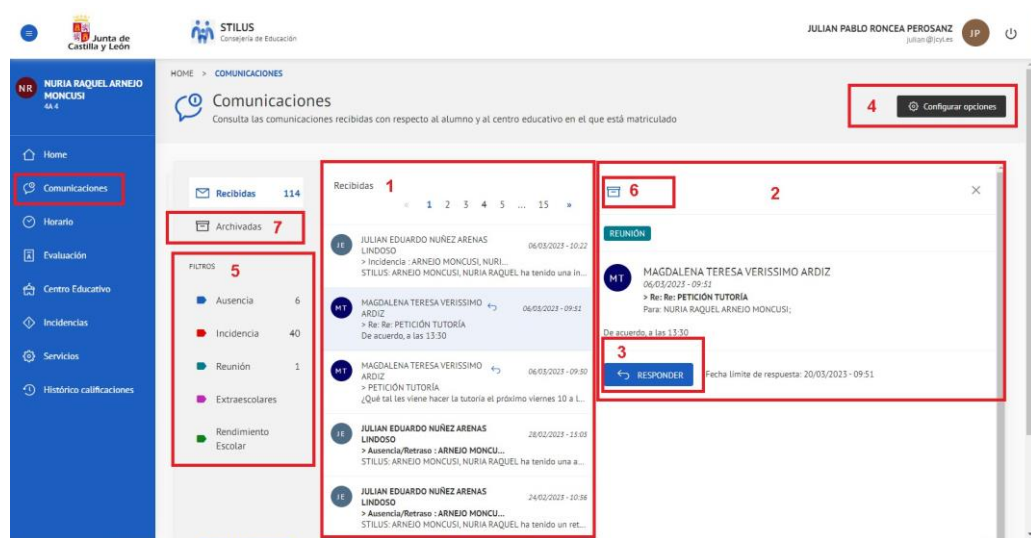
Junta de Castilla y León

STILUS
Consejería de Educación

JULIAN PABLO RONCEA PEROSANZ
julian@jcyl.es
JP

NR NURIA RAQUEL ARNEJO MONCUSI
4A 4

Home
Comunicaciones
Horario
Evaluación
Centro Educativo
Incidencias
Servicios
Histórico calificaciones

HOME > COMUNICACIONES

Comunicaciones
Consulta las comunicaciones recibidas con respecto al alumno y al centro educativo en el que está matriculado

4
Configurar opciones

Recibidas 114
Archivadas 7

FILTROS 5
Ausencia 6
Incidencia 40
Reunión 1
Extraescolares
Rendimiento Escolar

Recibidas 1
« 1 2 3 4 5 ... 15 »

JE JULIAN EDUARDO NUÑEZ ARENAS LINDOSO 06/03/2023 - 10:22
> Incidencia : ARNEJO MONCUSI, NURI...
STILUS: ARNEJO MONCUSI, NURIA RAQUEL ha tenido una in...

MT MAGDALENA TERESA VERISSIMO ARDIZ 06/03/2023 - 09:51
> Re: Re: PETICIÓN TUTORÍA
De acuerdo, a las 13:30

MT MAGDALENA TERESA VERISSIMO ARDIZ 06/03/2023 - 09:50
> PETICIÓN TUTORÍA
¿Qué tal les viene hacer la tutoría el próximo viernes 10 a l...

JE JULIAN EDUARDO NUÑEZ ARENAS LINDOSO 28/02/2023 - 15:05
> Ausencia/Retraso : ARNEJO MONCU...
STILUS: ARNEJO MONCUSI, NURIA RAQUEL ha tenido una a...

JE JULIAN EDUARDO NUÑEZ ARENAS LINDOSO 24/02/2023 - 10:56
> Ausencia/Retraso : ARNEJO MONCU...
STILUS: ARNEJO MONCUSI, NURIA RAQUEL ha tenido un ret...

6
2
×

REUNIÓN

MT MAGDALENA TERESA VERISSIMO ARDIZ
06/03/2023 - 09:51
> Re: Re: PETICIÓN TUTORÍA
Para: NURIA RAQUEL ARNEJO MONCUSI;

De acuerdo, a las 13:30

3
RESPONDER
Fecha límite de respuesta: 20/03/2023 - 09:51